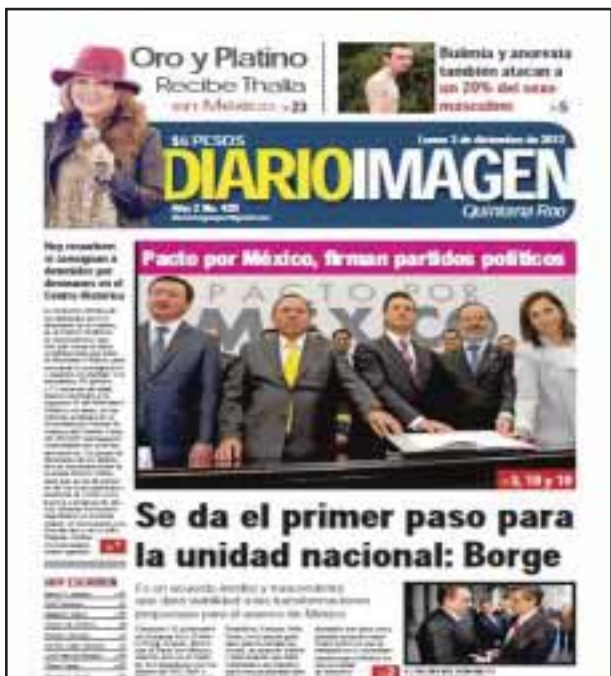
Oro y Platino
Recibe Thalía en México >23

Bulimia y anorexia también atacan a un 20% del sexo masculino >5

$6 PESOS
Lunes 3 de diciembre de 2012
DIARIO IMAGEN
Quintana Roo
Año 2 No. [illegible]

Hoy renueven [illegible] a desmanes por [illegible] en el Centro Histórico

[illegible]

Pacto por México, firman partidos políticos

PACTO POR MÉXICO

>3, 10 y 19

Se da el primer paso para la unidad nacional: Borge

Es un acuerdo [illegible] y trascendente que dará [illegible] a las transformaciones propuestas para el avance de México

HOY ESCRIBEN

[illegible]